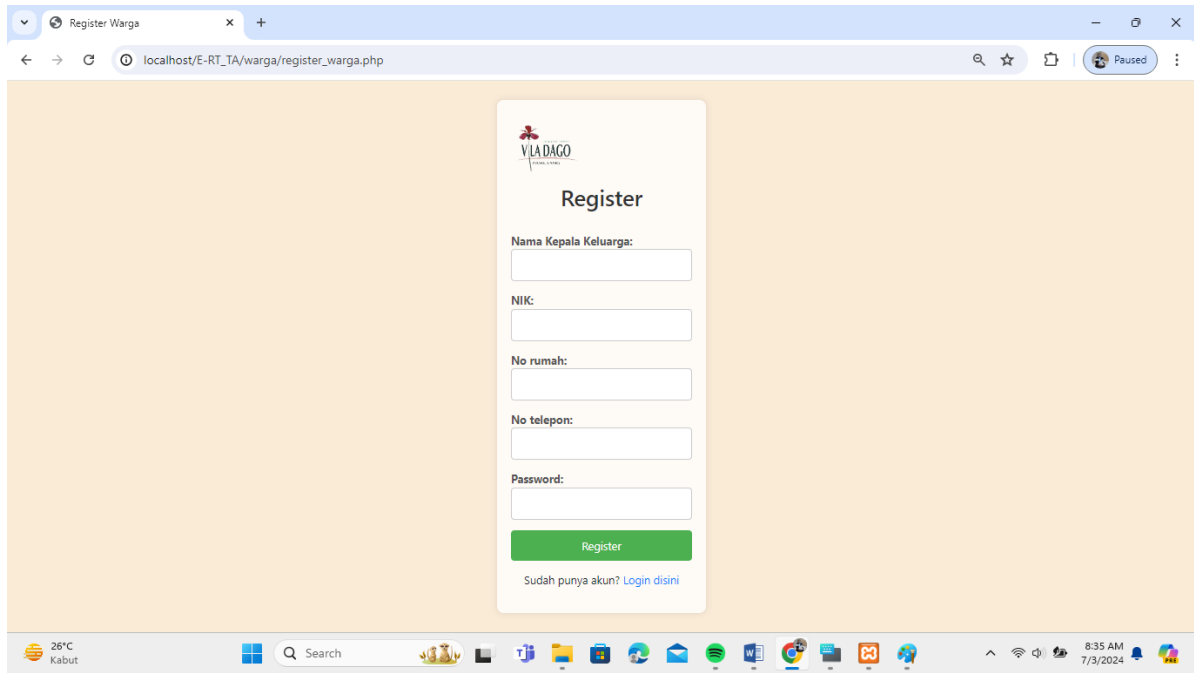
Register Warga
localhost/E-RT_TA/warga/register_warga.php
Paused

VILA DAGO

Register

Nama Kepala Keluarga:

NIK:

No rumah:

No telepon:

Password:

Register

Sudah punya akun? Login disini

26°C
Kabut
Search
8:35 AM
7/3/2024